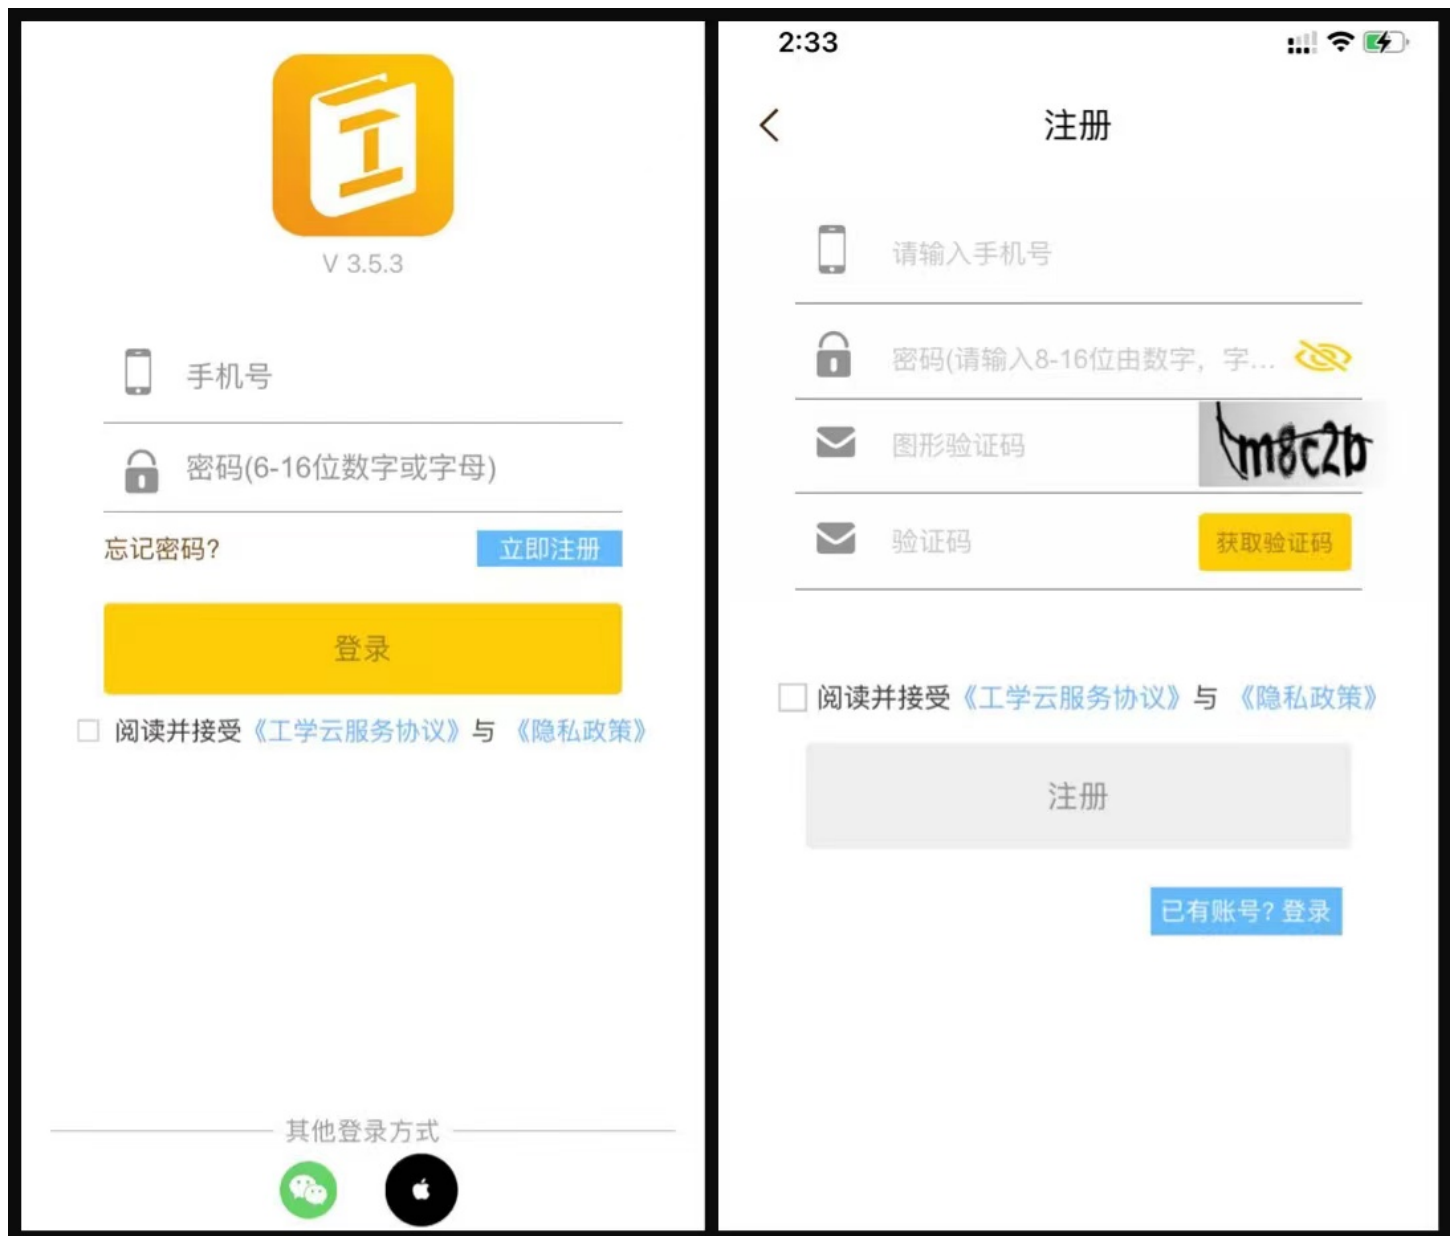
V 3.5.3

手机号

密码(6-16位数字或字母)

忘记密码?

立即注册

登录

阅读并接受《工学云服务协议》与《隐私政策》

其他登录方式

2:33

注册

请输入手机号

密码(请输入8-16位由数字，字...

图形验证码

m8c2b

验证码

获取验证码

阅读并接受《工学云服务协议》与《隐私政策》

注册

已有账号? 登录